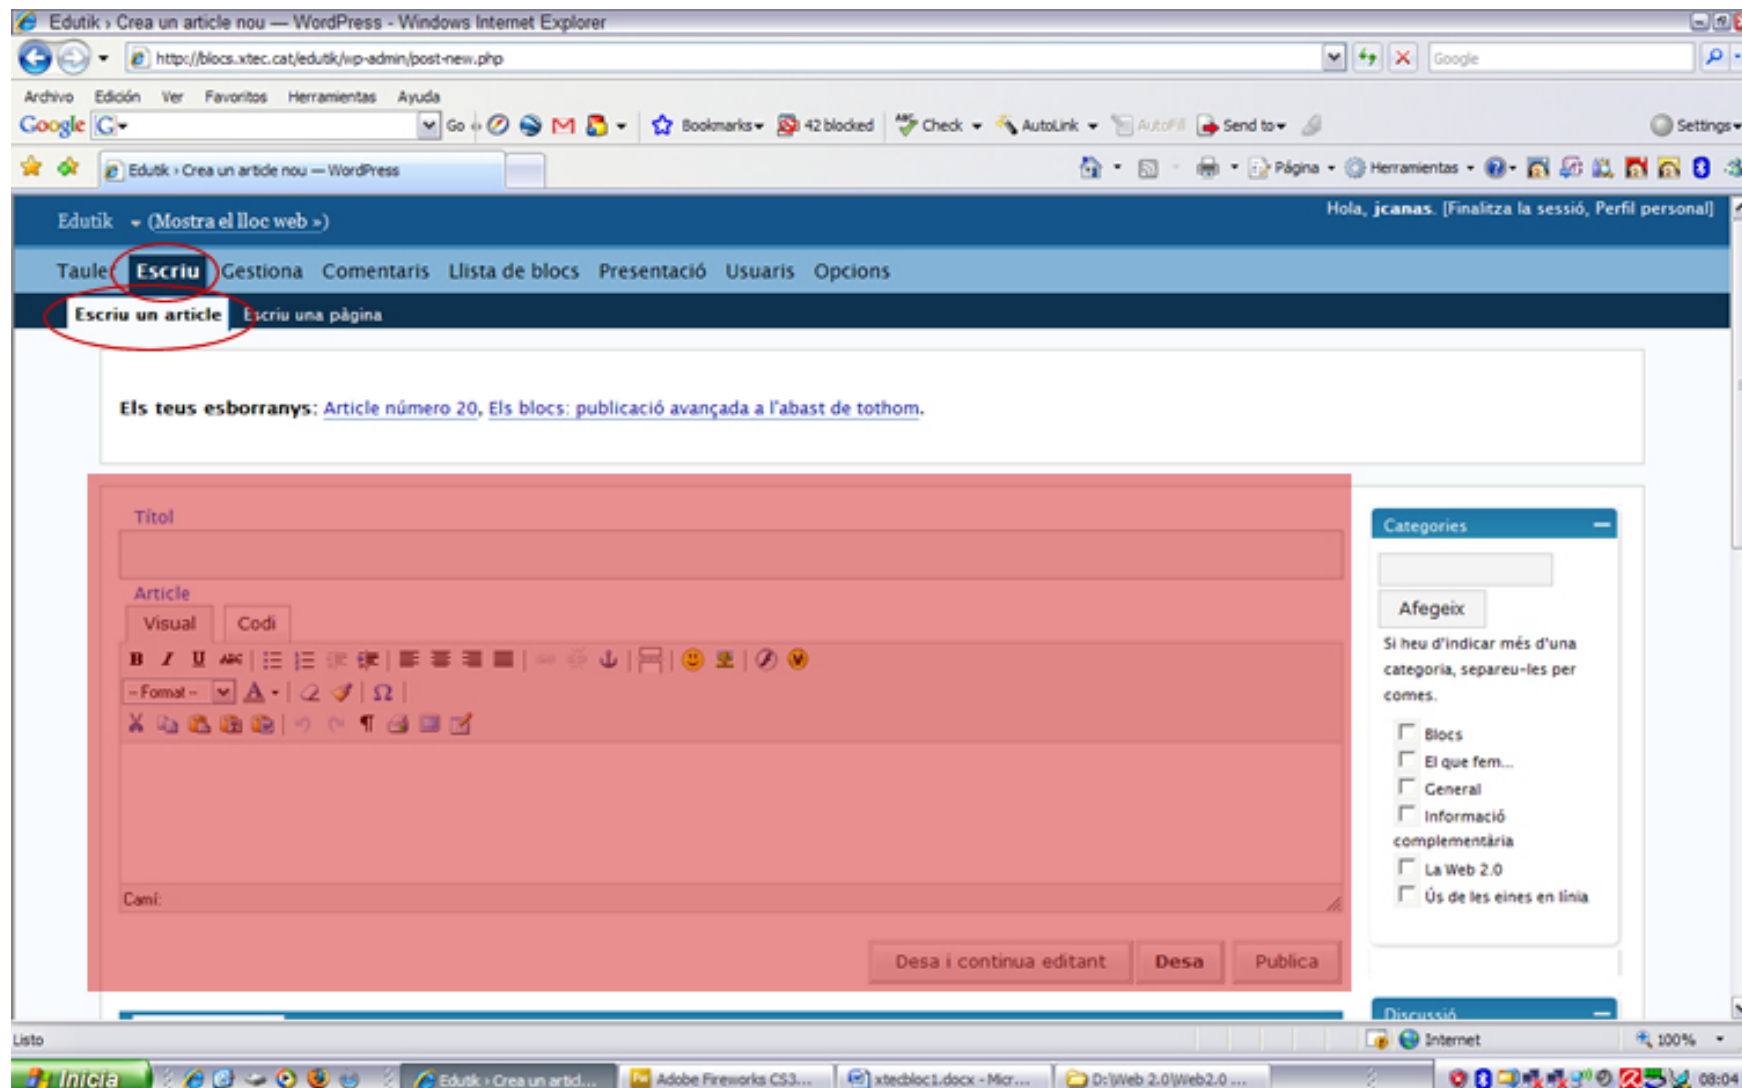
Edutik › Crea un article nou — WordPress - Windows Internet Explorer

http://blocs.xtec.cat/edutik/wp-admin/post-new.php

Google

Archivo Edición Ver Favoritos Herramientas Ayuda

Google G- Go Bookmarks 42 blocked Check AutoLink AutoFill Send to Settings

Edutik › Crea un article nou — WordPress

Página Herramientas

Edutik (Mostra el lloc web »)

Hola, jcanas. [Finalitza la sessió, Perfil personal]

Taule Escriu Gestiona Comentaris Llista de blocs Presentació Usuaris Opcions

Escriu un article Escriu una pàgina

Els teus esborranys: Article número 20, Els blocs: publicació avançada a l'abast de tothom.

Títol

Article

Visual Codi

- Format -

Camí:

Desa i continua editant Desa Publica

Categories

Afegeix

Si heu d'indicar més d'una categoria, separeu-les per comes.

Blocs

El que fem...

General

Informació complementària

La Web 2.0

Ús de les eines en línia

Discussió

Listo Internet 100%

Inicia Edutik › Crea un artid... Adobe Fireworks CS3... xtecbloc1.docx - Micr... D:\Web 2.0\Web2.0 ... 08:04